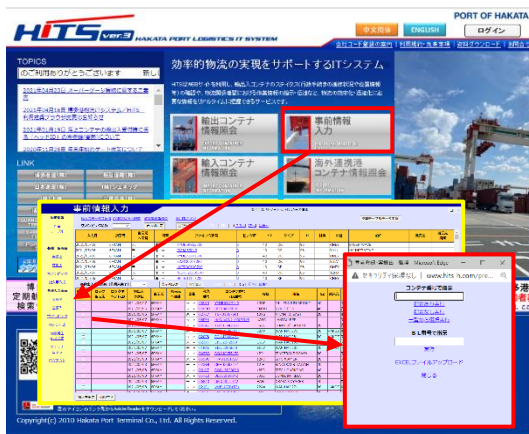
HiTS ver.3 HAKATA PORT LOGISTICS IT SYSTEM

中文簡体 ENGLISH ログイン

PORT OF HAKATA

TOPICS

のご利用ありがとうございます

効率的物流の実現をサポートするITシステム

輸出コンテナ情報照会

事前情報入力

輸入コンテナ情報照会

海外連携港コンテナ情報照会

LINK

事前情報入力

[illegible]

セキュリティ保護なし | www.hits-h.com/pr...

コンテナ番号で検索

B/L番号で検索

検索

Copyright(c) 2010 Hakata Port Terminal Co., Ltd. All Rights Reserved.